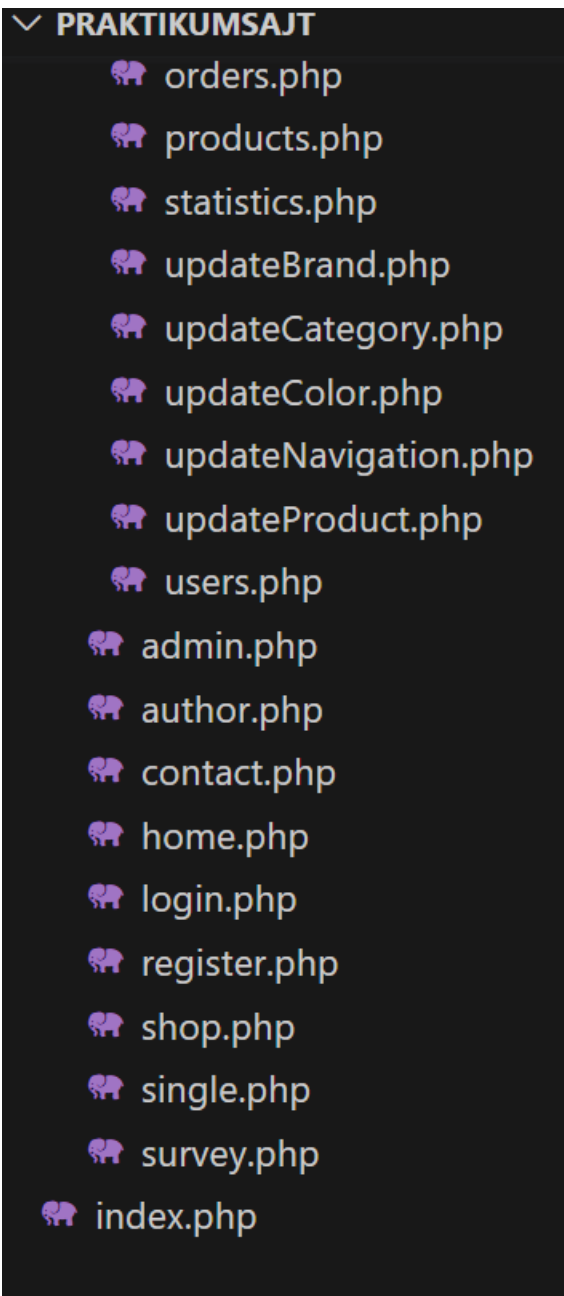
PRAKTIKUMSAJT
orders.php
products.php
statistics.php
updateBrand.php
updateCategory.php
updateColor.php
updateNavigation.php
updateProduct.php
users.php
admin.php
author.php
contact.php
home.php
login.php
register.php
shop.php
single.php
survey.php
index.php